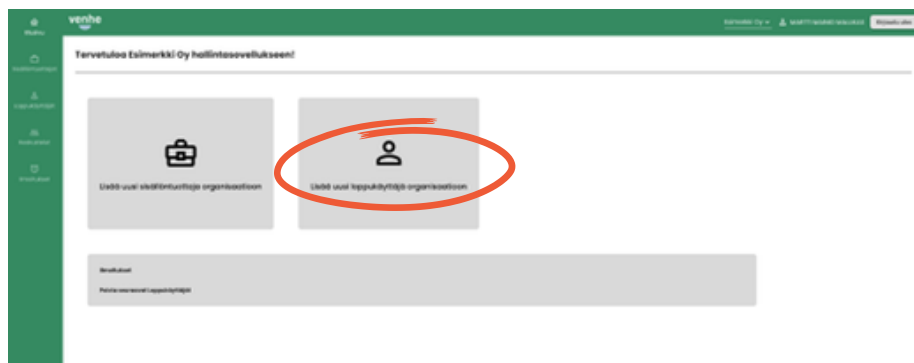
Valikko

Sisällöntuottajat

Loppukäyttäjät

Raportit

Ilmoitukset

venhe

Esimerkki Oy

MATTI MAHKIO MALLIKAS

Kirjaudu ulos

Tervetuloa Esimerkki Oy hallintasovellukseen!

Lisää uusi sisällöntuottaja organisaatioon

Lisää uusi loppukäyttäjä organisaatioon

Ilmoitukset

Poista vanhat loppukäyttäjät